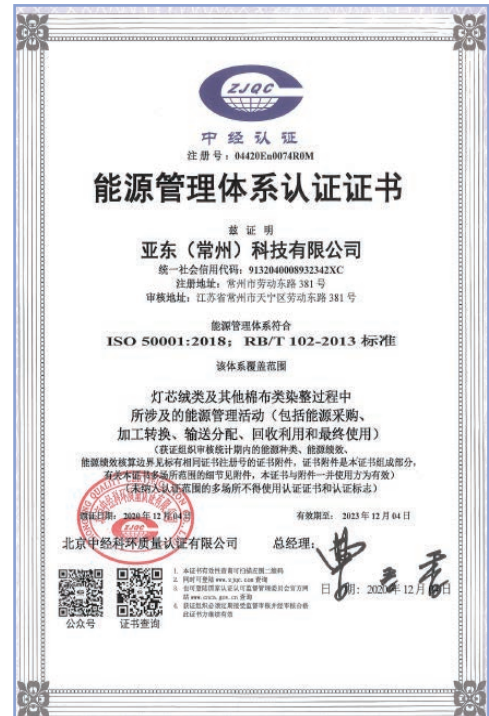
ZJQC

中经认证

注册号：04420En0074R0M

能源管理体系认证证书

兹证明

亚东（常州）科技有限公司

统一社会信用代码：913204000893234２XC

注册地址：常州市劳动东路 381 号

审核地址：江苏省常州市天宁区劳动东路 381 号

能源管理体系符合

ISO 50001:2018；RB/T 102-2013 标准

该体系覆盖范围

灯芯绒类及其他棉布类染整过程中所涉及的能源管理活动（包括能源采购、加工转换、输送分配、回收利用和最终使用）

（获证组织审核统计期内的能源种类、能源绩效、能源绩效核算边界见标有相同证书注册号的证书附件，证书附件是本证书组成部分，有关本证书多场所范围的细节见附件，本证书与附件一并使用方为有效）

（未纳入认证范围的多场所不得使用认证证书和认证标志）

颁证日期：2020 年 12 月 04 日

有效期至：2023 年 12 月 04 日

北京中经科环质量认证有限公司

总经理：

日期：2020 年 12 月 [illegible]

1. 本证书有效性查询可扫描左侧二维码
2. 同时可登陆 www.zjqc.com 查询
3. 也可登陆国家认证认可监督管理委员会官方网站 www.cnca.gov.cn 查询
4. 获证组织应通过期间监督审核并保持证书有效性方可继续有效

公众号

证书查询